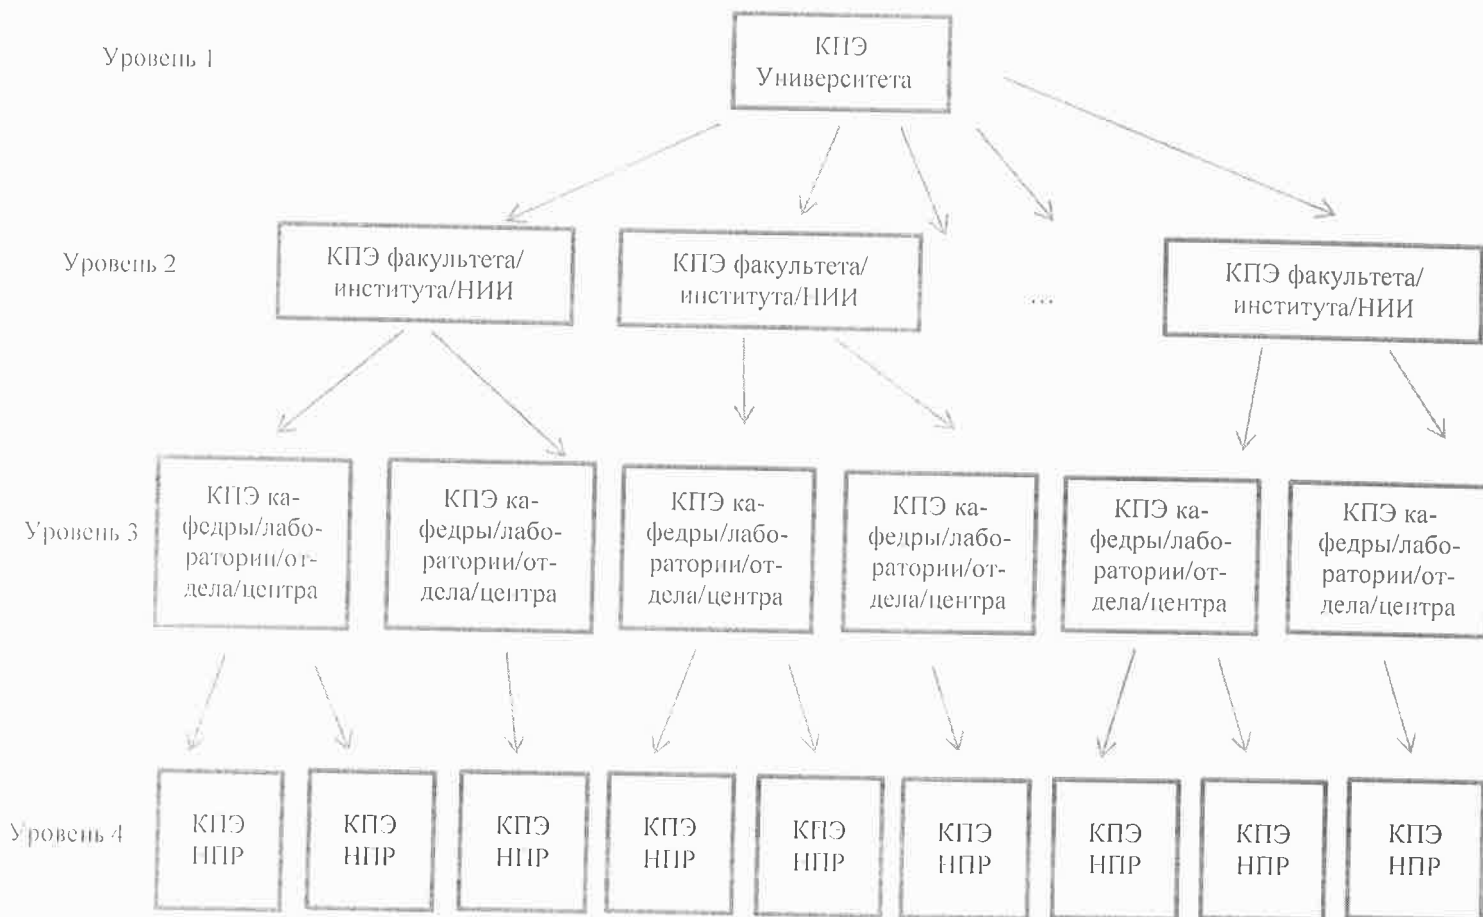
Уровень 1

КПЭ Университета

Уровень 2

КПЭ факультета/института/НИИ

КПЭ факультета/института/НИИ

...

КПЭ факультета/института/НИИ

Уровень 3

КПЭ кафедры/лаборатории/отдела/центра

КПЭ кафедры/лаборатории/отдела/центра

КПЭ кафедры/лаборатории/отдела/центра

КПЭ кафедры/лаборатории/отдела/центра

КПЭ кафедры/лаборатории/отдела/центра

КПЭ кафедры/лаборатории/отдела/центра

Уровень 4

КПЭ НПР

КПЭ НПР

КПЭ НПР

КПЭ НПР

КПЭ НПР

КПЭ НПР

КПЭ НПР

КПЭ НПР

КПЭ НПР